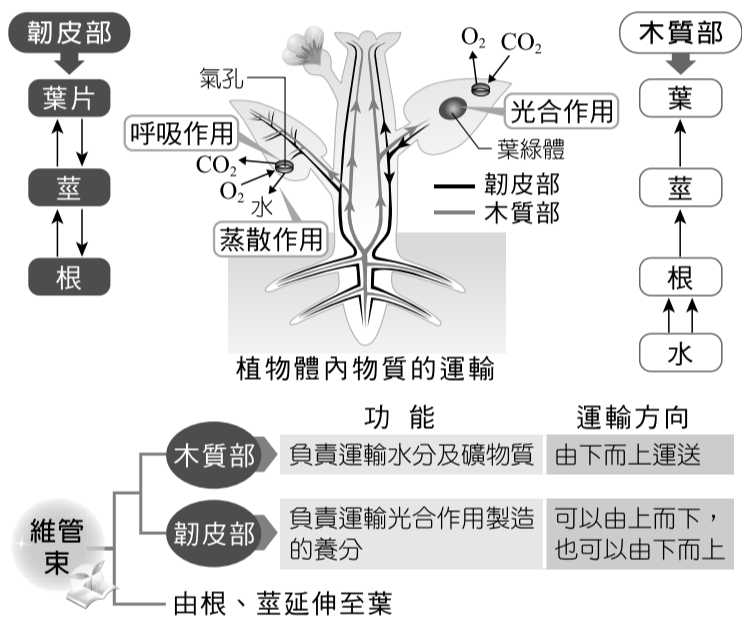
韌皮部

葉片

莖

根

氣孔

呼吸作用

$CO_2$

$O_2$

水

蒸散作用

$O_2$ $CO_2$

光合作用

葉綠體

韌皮部

木質部

木質部

葉

莖

根

水

植物體內物質的運輸

| | 功 能 | 運輸方向 |
|---|---|---|
| 木質部 | 負責運輸水分及礦物質 | 由下而上運送 |
| 韌皮部 | 負責運輸光合作用製造的養分 | 可以由上而下，也可以由下而上 |

維管束

由根、莖延伸至葉